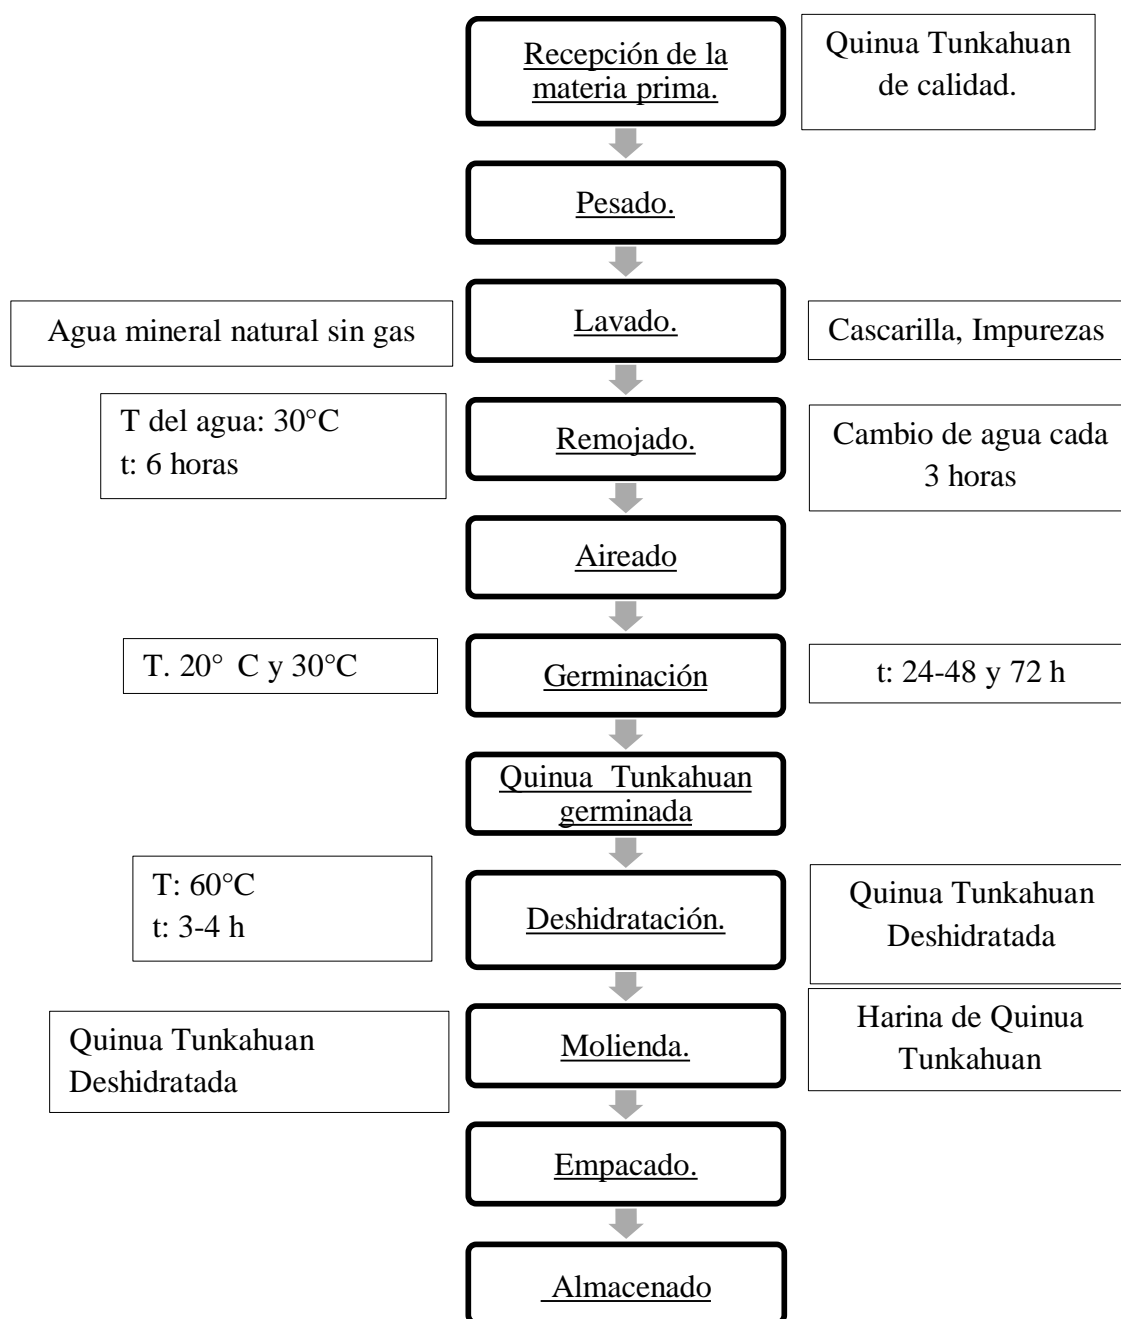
Recepción de la materia prima.

Quinua Tunkahuan de calidad.

Pesado.

Agua mineral natural sin gas

Lavado.

Cascarilla, Impurezas

T del agua: 30°C
t: 6 horas

Remojado.

Cambio de agua cada 3 horas

Aireado

T. 20° C y 30°C

Germinación

t: 24-48 y 72 h

Quinua Tunkahuan germinada

T: 60°C
t: 3-4 h

Deshidratación.

Quinua Tunkahuan Deshidratada

Quinua Tunkahuan Deshidratada

Molienda.

Harina de Quinua Tunkahuan

Empacado.

Almacenado